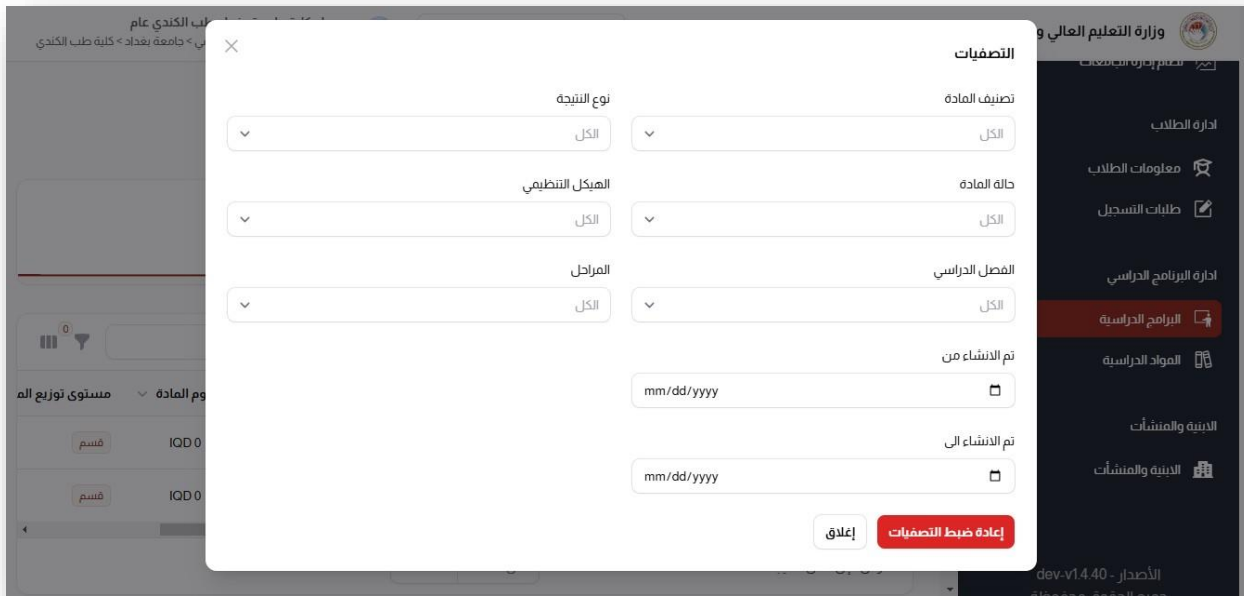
وزارة التعليم العالي و

طب الكندي عام
> جامعة بغداد > كلية طب الكندي

ادارة الطلاب

معلومات الطلاب

طلبات التسجيل

ادارة البرنامج الدراسي

البرامج الدراسية

المواد الدراسية

الابنية والمنشآت

الابنية والمنشآت

الأصدار - dev-v1.4.40

التصفيات

تصنيف المادة
الكل

نوع النتيجة
الكل

حالة المادة
الكل

الهيكل التنظيمي
الكل

الفصل الدراسي
الكل

المراحل
الكل

تم الانشاء من
mm/dd/yyyy

تم الانشاء الى
mm/dd/yyyy

إعادة ضبط التصفيات

إغلاق

0

مستوى توزيع الم

وم المادة

IQD 0

قسم

IQD 0

قسم